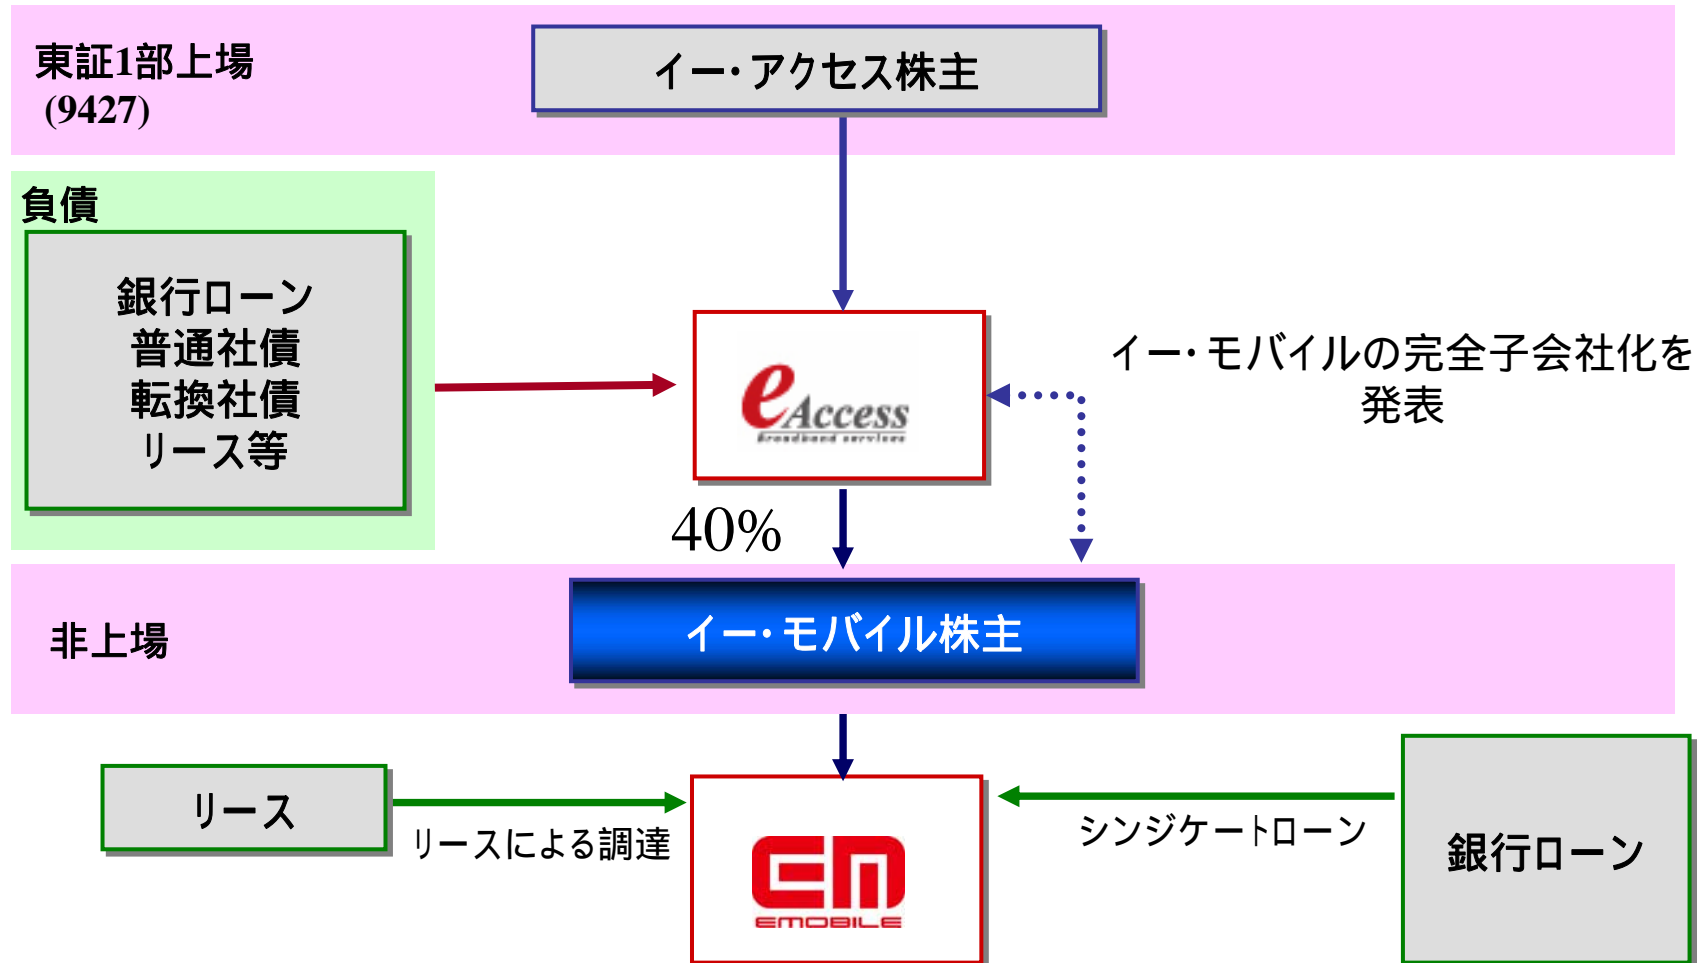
東証1部上場
(9427)

イー・アクセス株主

負債

銀行ローン
普通社債
転換社債
リース等

eAccess
Broadband services

イー・モバイルの完全子会社化を発表

40%

非上場

イー・モバイル株主

リース

リースによる調達

EM
EMOBILE

シンジケートローン

銀行ローン